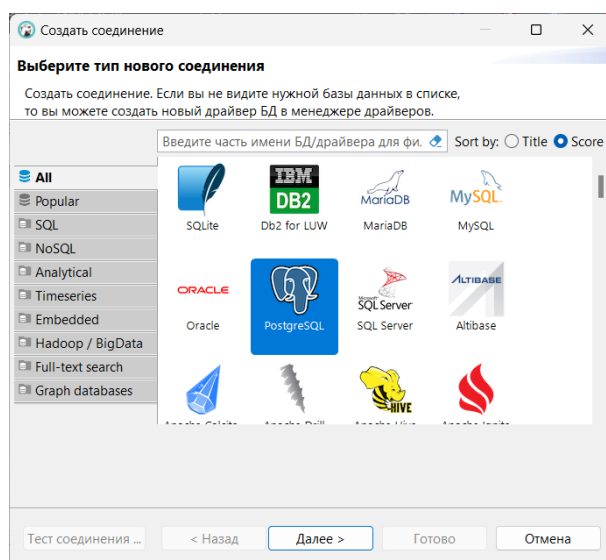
Создать соединение

Выберите тип нового соединения

Создать соединение. Если вы не видите нужной базы данных в списке, то вы можете создать новый драйвер БД в менеджере драйверов.

Введите часть имени БД/драйвера для фи.

Sort by: Title Score

All
Popular
SQL
NoSQL
Analytical
Timeseries
Embedded
Hadoop / BigData
Full-text search
Graph databases

SQLite
IBM DB2
Db2 for LUW
MariaDB
MariaDB
MySQL
MySQL
ORACLE
Oracle
PostgreSQL
SQL Server
SQL Server
ALTIBASE
Altibase
HIVE
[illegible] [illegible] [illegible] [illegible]

Тест соединения ...
< Назад
Далее >
Готово
Отмена